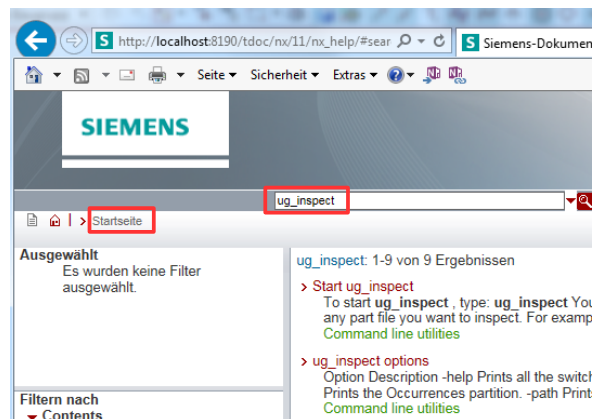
http://localhost:8190/tdoc/nx/11/nx_help/#sear

Siemens-Dokumen

Seite ▾ Sicherheit ▾ Extras ▾

SIEMENS

ug_inspect

Startseite

Ausgewählt

Es wurden keine Filter ausgewählt.

Filtern nach

Contents

ug_inspect: 1-9 von 9 Ergebnissen

Start ug_inspect

To start **ug_inspect** , type: **ug_inspect** You any part file you want to inspect. For examp

Command line utilities

ug_inspect options

Option Description -help Prints all the switch Prints the Occurrences partition. -path Print

Command line utilities